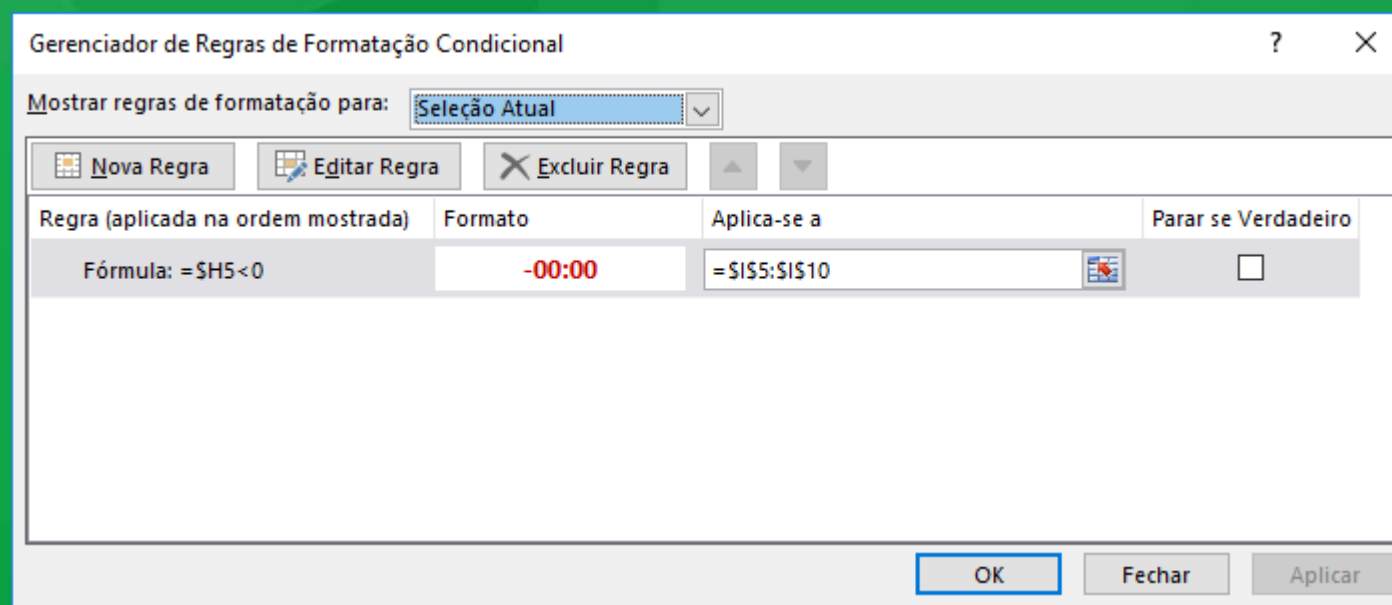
Gerenciador de Regras de Formatação Condicional

?

Mostrar regras de formatação para: Seleção Atual

Nova Regra | Editar Regra | Excluir Regra

| Regra (aplicada na ordem mostrada) | Formato | Aplica-se a | Parar se Verdadeiro |
|---|---|---|---|
| Fórmula: =$H5<0 | -00:00 | =$I$5:$I$10 | |

OK | Fechar | Aplicar